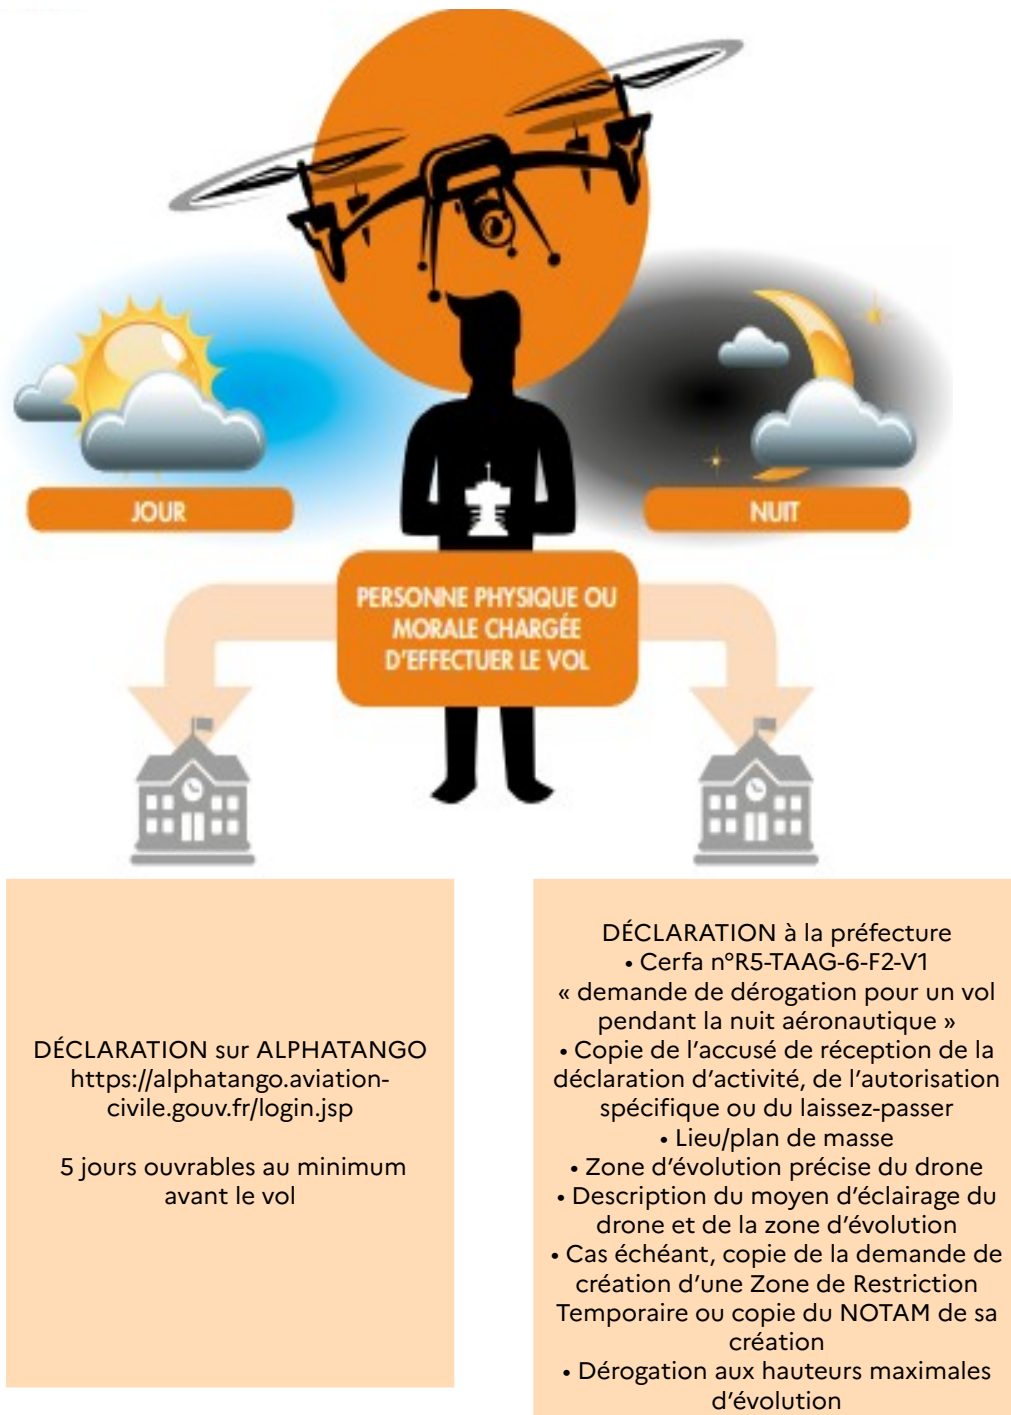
JOUR

NUIT

PERSONNE PHYSIQUE OU MORALE CHARGÉE D'EFFECTUER LE VOL

DÉCLARATION sur ALPHATANGO https://alphatango.aviation-civile.gouv.fr/login.jsp

5 jours ouvrables au minimum avant le vol

DÉCLARATION à la préfecture
• Cerfa n°R5-TAAG-6-F2-V1 « demande de dérogation pour un vol pendant la nuit aéronautique »
• Copie de l'accusé de réception de la déclaration d'activité, de l'autorisation spécifique ou du laissez-passer
• Lieu/plan de masse
• Zone d'évolution précise du drone
• Description du moyen d'éclairage du drone et de la zone d'évolution
• Cas échéant, copie de la demande de création d'une Zone de Restriction Temporaire ou copie du NOTAM de sa création
• Dérogation aux hauteurs maximales d'évolution